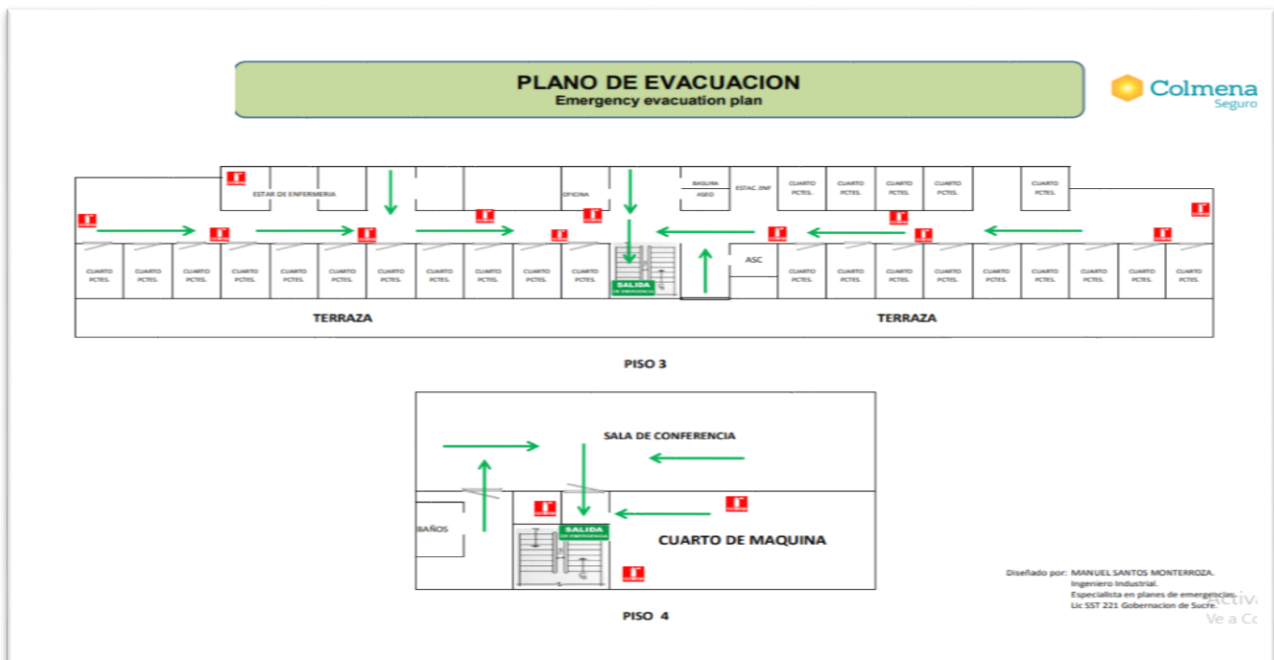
PLANO DE EVACUACION
Emergency evacuation plan

Colmena
Seguro

ESTAR DE ENFERMERIA

OFICINA

BAGUIA

ASEO

ESTAC. ENF

CUARTO PCTES.

CUARTO PCTES.

CUARTO PCTES.

CUARTO PCTES.

CUARTO PCTES.

CUARTO PCTES.

CUARTO PCTES.

CUARTO PCTES.

CUARTO PCTES.

CUARTO PCTES.

CUARTO PCTES.

CUARTO PCTES.

CUARTO PCTES.

CUARTO PCTES.

CUARTO PCTES.

SALIDA

ASC

CUARTO PCTES.

CUARTO PCTES.

CUARTO PCTES.

CUARTO PCTES.

CUARTO PCTES.

CUARTO PCTES.

CUARTO PCTES.

CUARTO PCTES.

CUARTO PCTES.

CUARTO PCTES.

TERRAZA

TERRAZA

PISO 3

SALA DE CONFERENCIA

BAÑOS

SALIDA

CUARTO DE MAQUINA

PISO 4

Diseñado por: MANUEL SANTOS MONTERROZA.
Ingeniero Industrial.
Especialista en planes de emergencias.
Lic SST 221 Gobernacion de Sucre.

Activ
Ve a Co